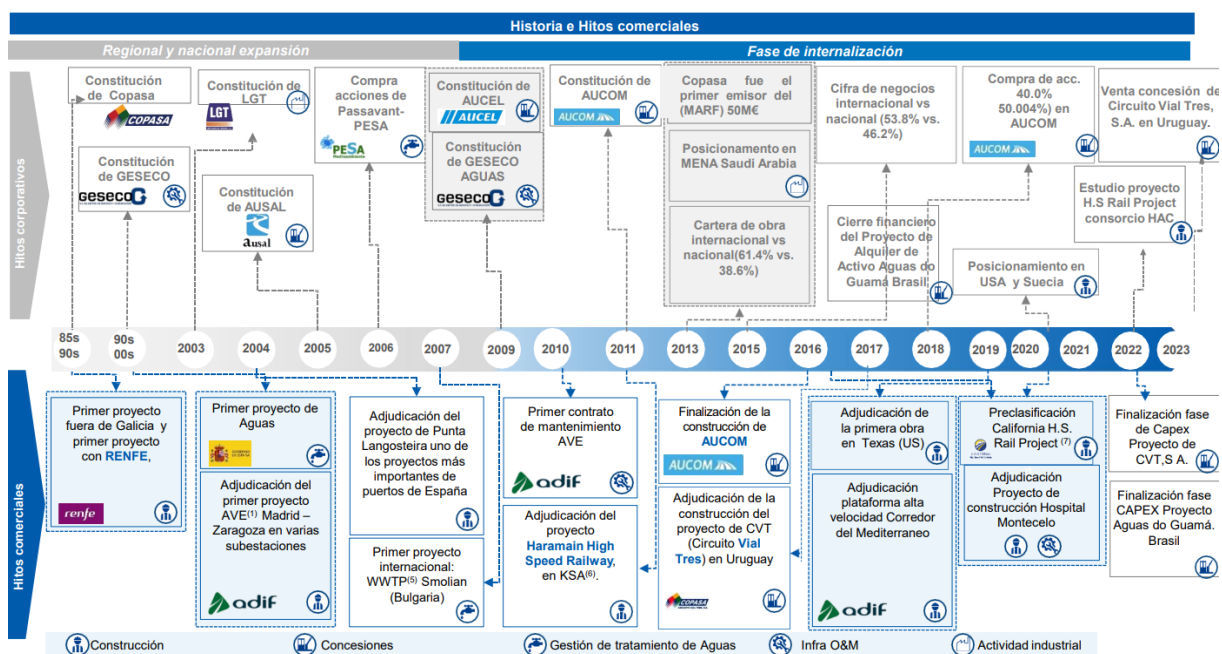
Historia e Hitos comerciales

Regional y nacional expansión

Fase de internalización

Hitos corporativos

Constitución de Copasa

COPASA

Constitución de GESECO

gesecoG

Constitución de LGT

LGT

Constitución de AUSAL

Ausal

Compra acciones de Passavant-PESA

PESA

Constitución de AUCEL

AUCEL

Constitución de GESECO AGUAS

gesecoG

Constitución de AUCOM

AUCOM

Copasa fue el primer emisor del (MARF) 50M€

Posicionamiento en MENA Saudi Arabia

Cartera de obra internacional vs nacional(61.4% vs. 38.6%)

Cifra de negocios internacional vs nacional (53.8% vs. 46.2%)

Cierre financiero del Proyecto de Alquiler de Activo Aguas do Guama Brasil

Compra de acc. 40.0% 50.004%) en AUCOM

AUCOM

Posicionamiento en USA y Suecia

Venta concesión de Circuito Vial Tres, S.A. en Uruguay.

Estudio proyecto H.S Rail Project consorcio HAC

85s 90s | 90s 00s | 2003 | 2004 | 2005 | 2006 | 2007 | 2009 | 2010 | 2011 | 2013 | 2015 | 2016 | 2017 | 2018 | 2019 | 2020 | 2021 | 2022 | 2023

Hitos comerciales

Primer proyecto fuera de Galicia y primer proyecto con RENFE,

renfe

Primer proyecto de Aguas

Adjudicación del primer proyecto AVE$^{(1)}$ Madrid – Zaragoza en varias subestaciones

adif

Adjudicación del proyecto de Punta Langosteira uno de los proyectos más importantes de puertos de España

Primer proyecto internacional: WWTP$^{(5)}$ Smolian (Bulgaria)

Primer contrato de mantenimiento AVE

adif

Adjudicación del proyecto Haramain High Speed Railway, en KSA$^{(6)}$.

Finalización de la construcción de AUCOM

AUCOM

Adjudicación de la construcción del proyecto de CVT (Circuito Vial Tres) en Uruguay

COPASA

Adjudicación de la primera obra en Texas (US)

Adjudicación plataforma alta velocidad Corredor del Mediterraneo

adif

Preclasificación California H.S. Rail Project $^{(7)}$

Adjudicación Proyecto de construcción Hospital Montecelo

Finalización fase de Capex Proyecto de CVT,S A.

Finalización fase CAPEX Proyecto Aguas do Guamá. Brasil

Construcción | Concesiones | Gestión de tratamiento de Aguas | Infra O&M | Actividad industrial